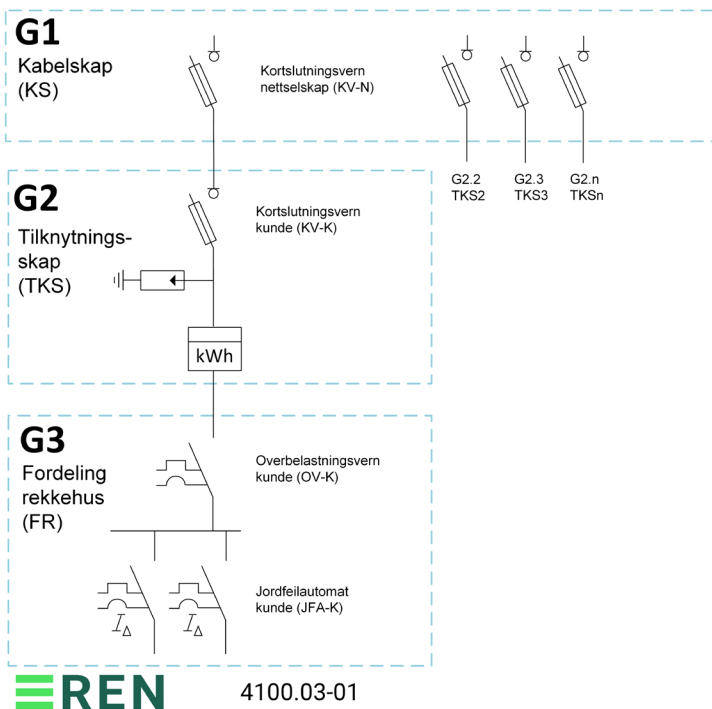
G1
Kabelskap
(KS)

Kortslutningsvern
nettselskap (KV-N)

G2.2
TKS2

G2.3
TKS3

G2.n
TKSn

G2
Tilknytnings-skap
(TKS)

Kortslutningsvern
kunde (KV-K)

kWh

G3
Fordeling
rekkehus
(FR)

Overbelastningsvern
kunde (OV-K)

$I_\Delta$

$I_\Delta$

Jordfeilautomat
kunde (JFA-K)

REN

4100.03-01